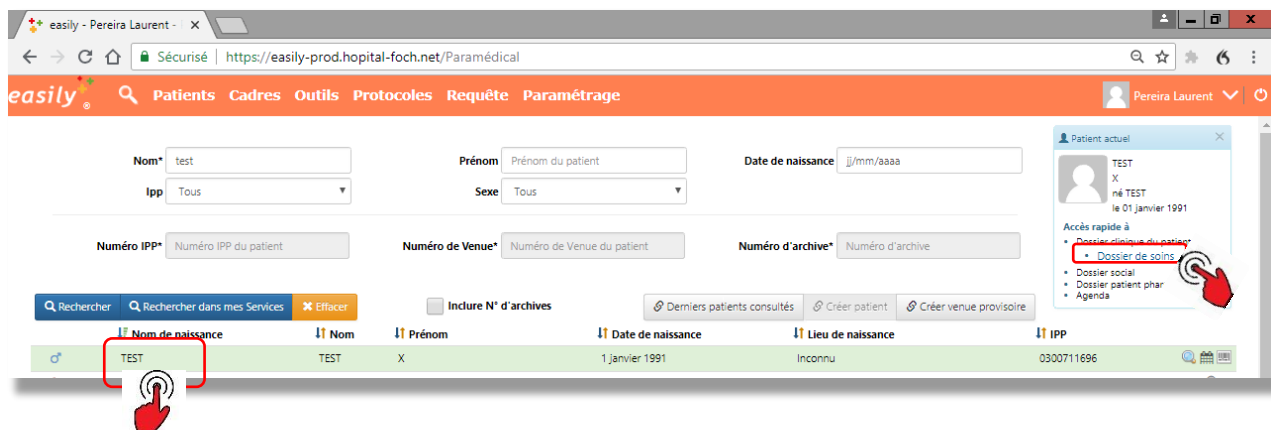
easily - Pereira Laurent -

Sécurisé | https://easily-prod.hopital-foch.net/Paramédical

easily Patients Cadres Outils Protocoles Requête Paramétrage

Pereira Laurent

Nom* test
Prénom Prénom du patient
Date de naissance jj/mm/aaaa
Ipp Tous
Sexe Tous

Numéro IPP* Numéro IPP du patient
Numéro de Venue* Numéro de Venue du patient
Numéro d'archive* Numéro d'archive

Patient actuel
TEST
X
né TEST
le 01 janvier 1991
Accès rapide à
• Dossier clinique du patient
• Dossier de soins
• Dossier social
• Dossier patient phar
• Agenda

Rechercher Rechercher dans mes Services Effacer
Inclure N° d'archives
Derniers patients consultés Créer patient Créer venue provisoire

| Nom de naissance | Nom | Prénom | Date de naissance | Lieu de naissance | IPP |
|---|---|---|---|---|---|
| TEST | TEST | X | 1 janvier 1991 | Inconnu | 0300711696 |